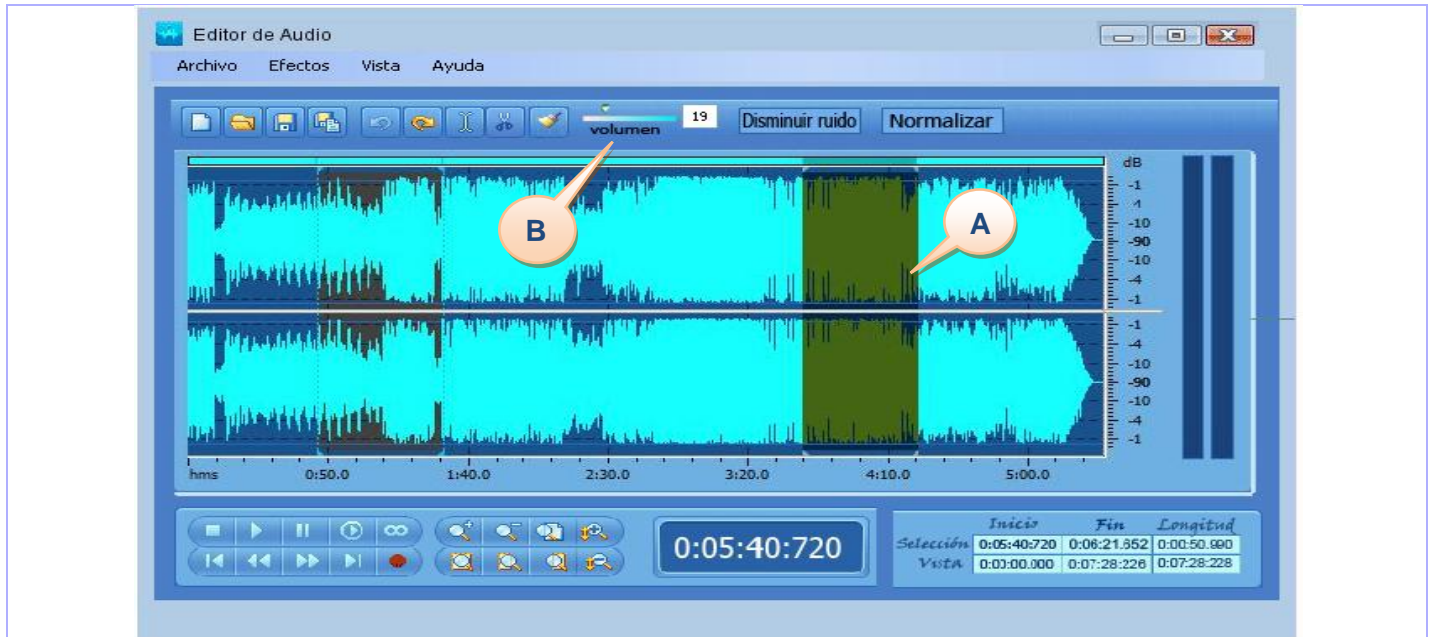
Editor de Audio

Archivo Efectos Vista Ayuda

volumen 19 Disminuir ruido Normalizar

B

A

dB
-1
-4
-10
-90
-10
-4
-1
-1
-4
-10
-90
-10
-4
-1

hms 0:50.0 1:40.0 2:30.0 3:20.0 4:10.0 5:00.0

0:05:40:720

| | Inicio | Fin | Longitud |
|---|---|---|---|
| Selección | 0:05:40:720 | 0:06:21.652 | 0:00:50.990 |
| Vista | 0:00:00.000 | 0:07:28:226 | 0:07:28:228 |